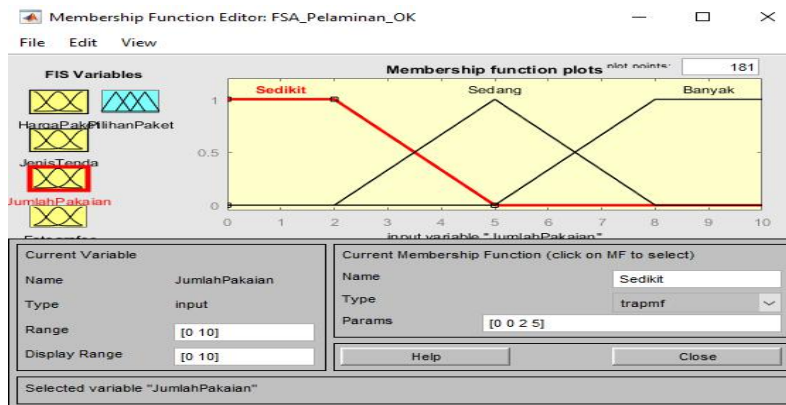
Membership Function Editor: FSA_Pelaminan_OK

File Edit View

FIS Variables

HargaPaket PilihanPaket

JenisTenda

JumlahPakaian

Fotografer

Membership function plots

plot points: 181

Sedikit

Sedang

Banyak

1

0.5

0

0 1 2 3 4 5 6 7 8 9 10

input variable "JumlahPakaian"

Current Variable

Name JumlahPakaian

Type input

Range [0 10]

Display Range [0 10]

Current Membership Function (click on MF to select)

Name Sedikit

Type trapmf

Params [0 0 2 5]

Help

Close

Selected variable "JumlahPakaian"